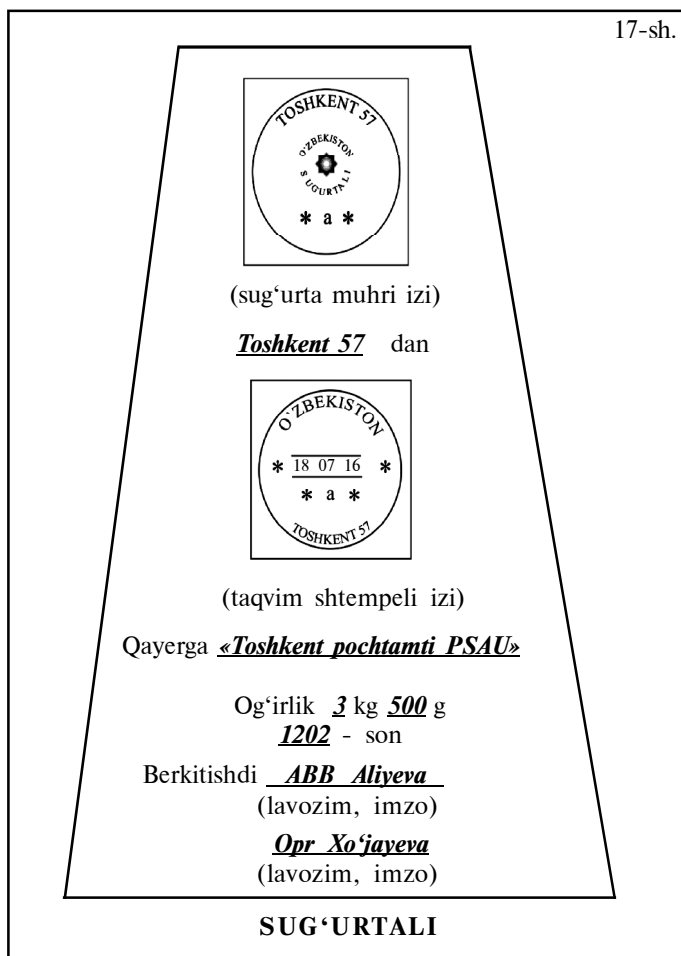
17-sh.

TOSHKENT 57
O'ZBEKISTON
SUG'URTALI
* a *

(sug‘urta muhri izi)

*Toshkent 57* dan

O'ZBEKISTON
* 18 07 16 *
* a *
TOSHKENT 57

(taqvim shtempeli izi)

Qayerga *«Toshkent pochtamti PSAU»*

Og‘irlik *3* kg *500* g
*1202* - son

Berkitishdi *ABB Aliyeva*
(lavozim, imzo)

*Opr Xo‘jayeva*
(lavozim, imzo)

SUG‘URTALI